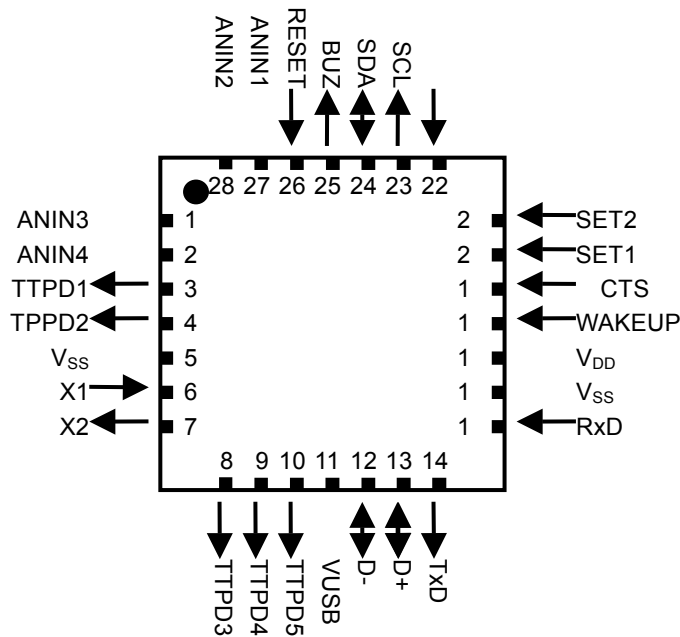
ANIN2
ANIN1
RESET
BUZ
SDA
SCL

28 27 26 25 24 23 22

ANIN3 1
ANIN4 2
TTPD1 3
TPPD2 4
$V_{SS}$ 5
X1 6
X2 7

2 SET2
2 SET1
1 CTS
1 WAKEUP
1 $V_{DD}$
1 $V_{SS}$
1 RxD

8 9 10 11 12 13 14

TTPD3
TTPD4
TTPD5
VUSB
D-
D+
TxD